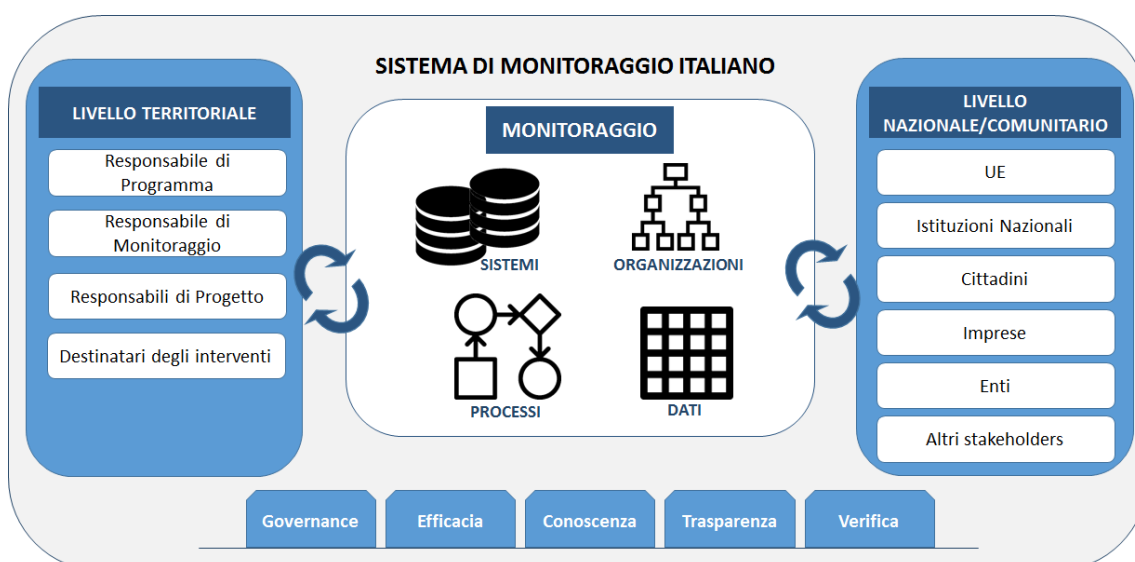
SISTEMA DI MONITORAGGIO ITALIANO

LIVELLO TERRITORIALE

Responsabile di Programma

Responsabile di Monitoraggio

Responsabili di Progetto

Destinatari degli interventi

MONITORAGGIO

SISTEMI

ORGANIZZAZIONI

PROCESSI

DATI

LIVELLO NAZIONALE/COMUNITARIO

UE

Istituzioni Nazionali

Cittadini

Imprese

Enti

Altri stakeholders

Governance

Efficacia

Conoscenza

Trasparenza

Verifica